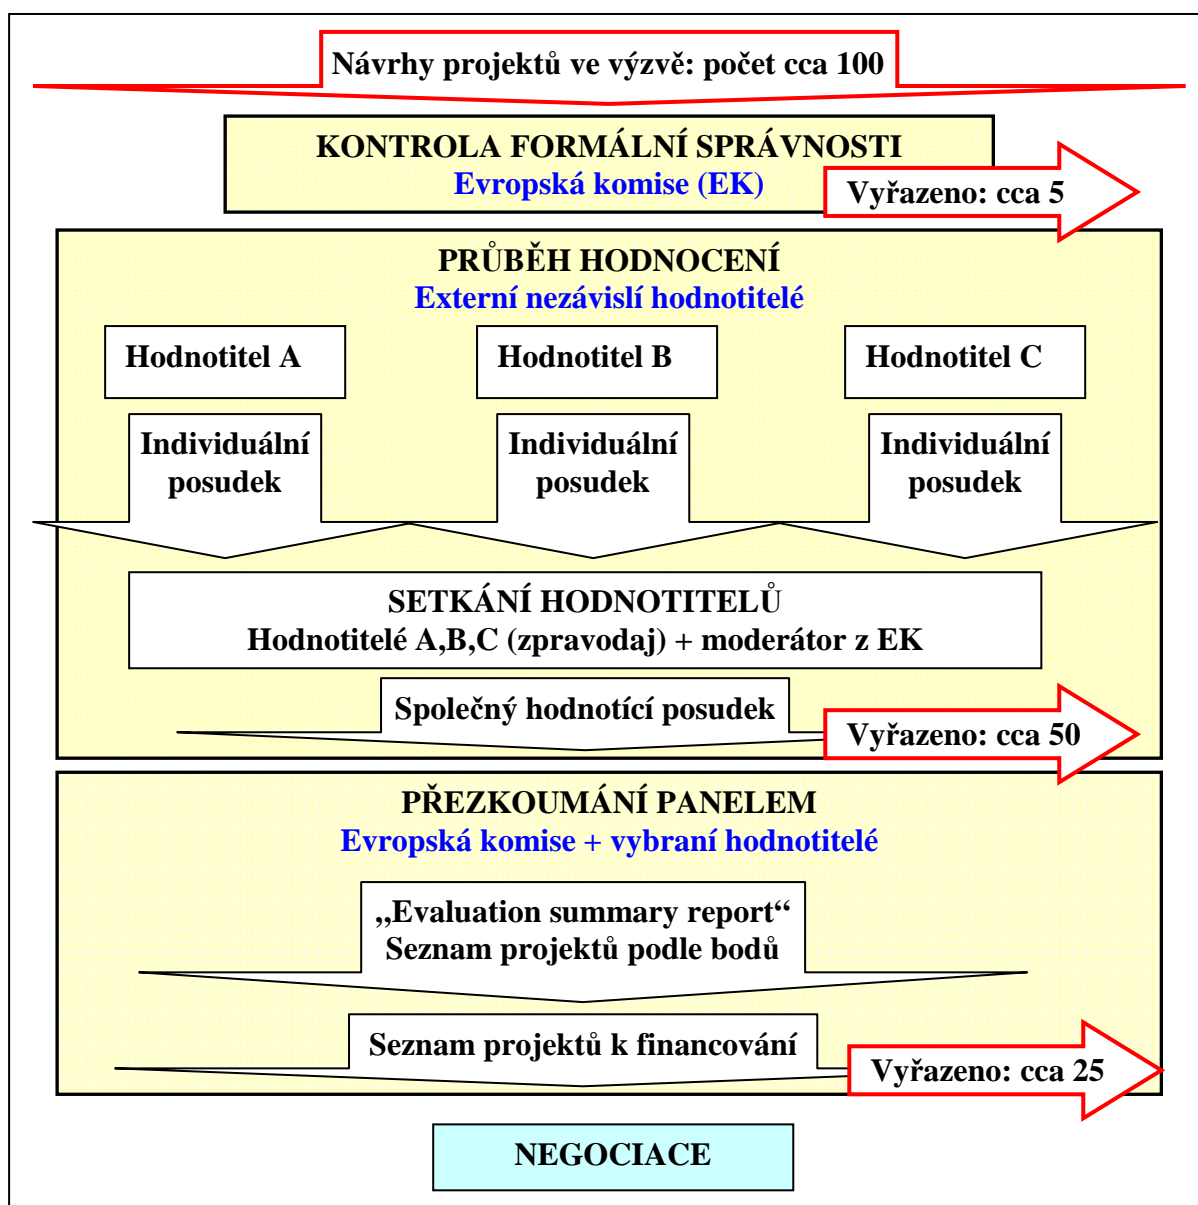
Návrhy projektů ve výzvě: počet cca 100

KONTROLA FORMÁLNÍ SPRÁVNOSTI
Evropská komise (EK)

Vyřazeno: cca 5

PRŮBĚH HODNOCENÍ
Externí nezávislí hodnotitelé

Hodnotitel A

Hodnotitel B

Hodnotitel C

Individuální posudek

Individuální posudek

Individuální posudek

SETKÁNÍ HODNOTITELŮ
Hodnotitelé A,B,C (zpravodaj) + moderátor z EK

Společný hodnotící posudek

Vyřazeno: cca 50

PŘEZKOUMÁNÍ PANELEM
Evropská komise + vybraní hodnotitelé

„Evaluation summary report“
Seznam projektů podle bodů

Seznam projektů k financování

Vyřazeno: cca 25

NEGOCIACE